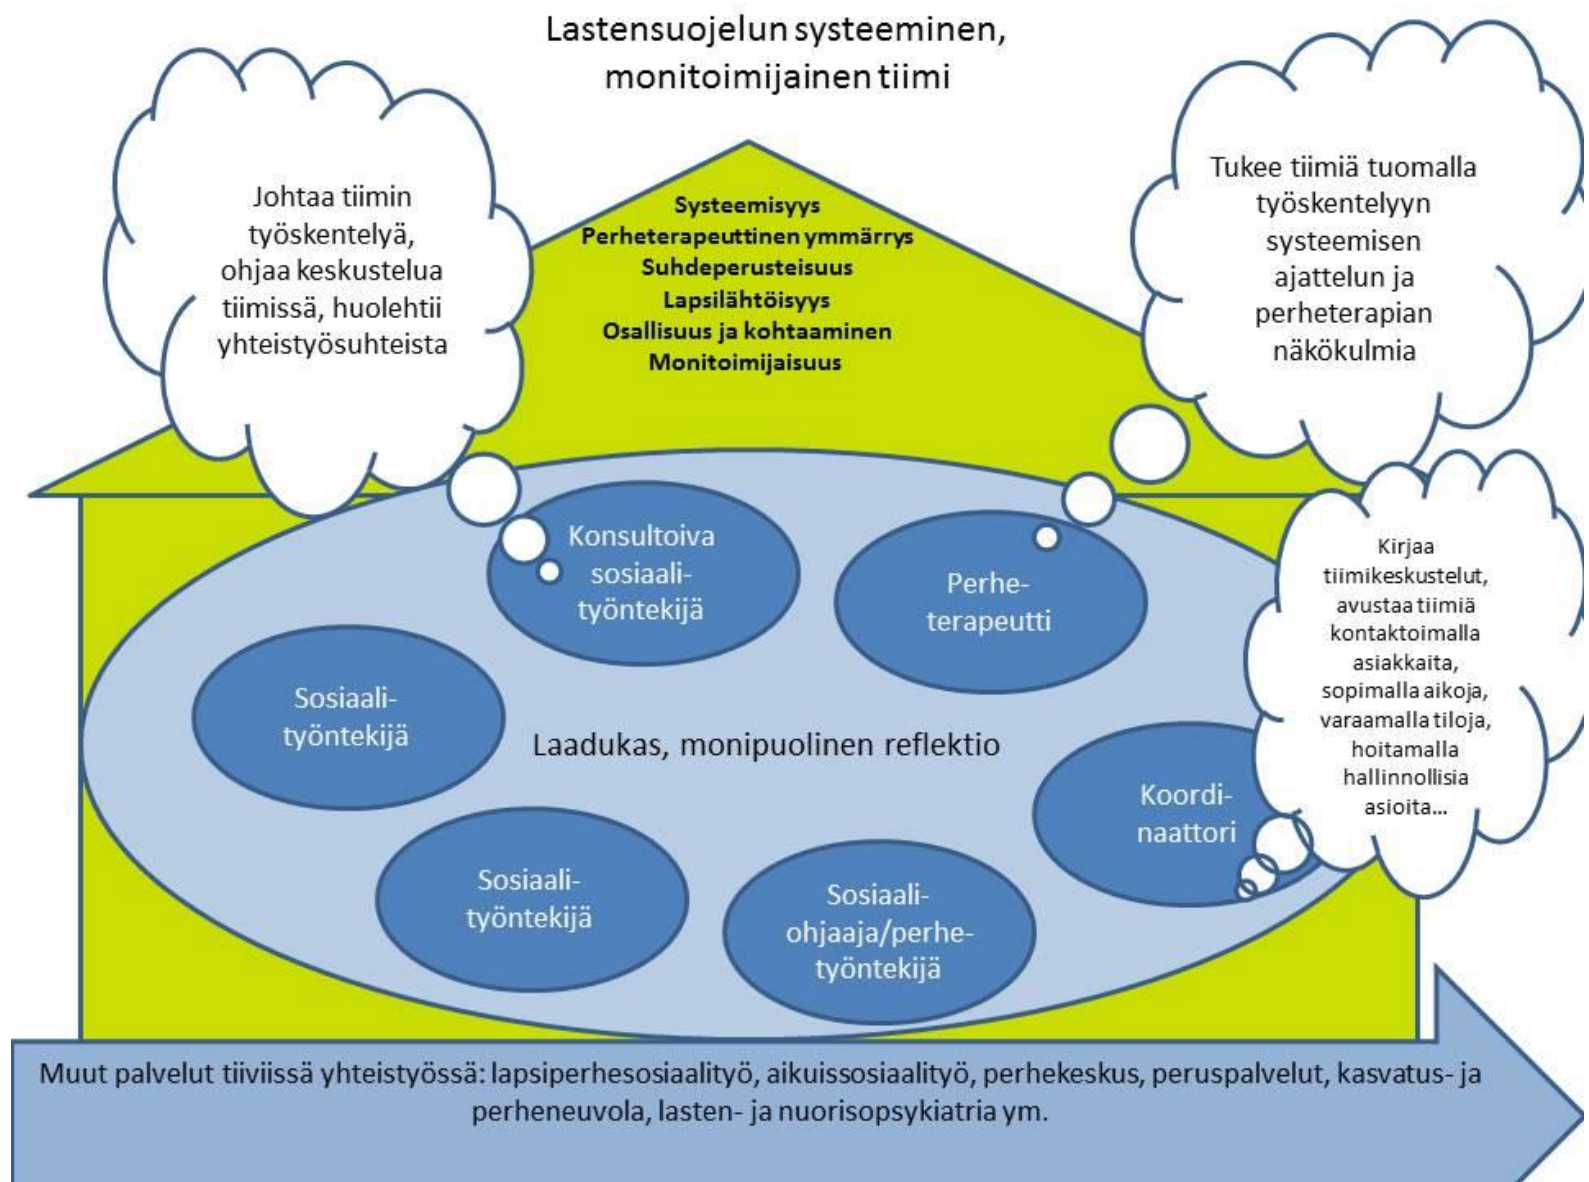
Lastensuojelun systeeminen, monitoimijainen tiimi

Johtaa tiimin työskentelyä, ohjaa keskustelua tiimissä, huolehtii yhteistyösuhteista

Systeemisyys
Perheterapeuttinen ymmärrys
Suhdeperusteisuus
Lapsilähtöisyys
Osallisuus ja kohtaaminen
Monitoimijaisuus

Tukee tiimiä tuomalla työskentelyyn systeemisen ajattelun ja perheterapian näkökulmia

Konsultoiva sosiaalityöntekijä

Perheterapeutti

Kirjaa tiimikeskustelut, avustaa tiimiä kontaktoimalla asiakkaita, sopimalla aikoja, varaamalla tiloja, hoitamalla hallinnollisia asioita...

Sosiaalityöntekijä

Laadukas, monipuolinen reflektio

Koordinaattori

Sosiaalityöntekijä

Sosiaaliohjaaja/perhetyöntekijä

Muut palvelut tiiviissä yhteistyössä: lapsiperhesosiaalityö, aikuissosiaalityö, perhekeskus, peruspalvelut, kasvatus- ja perheneuvola, lasten- ja nuorisopsykiatria ym.